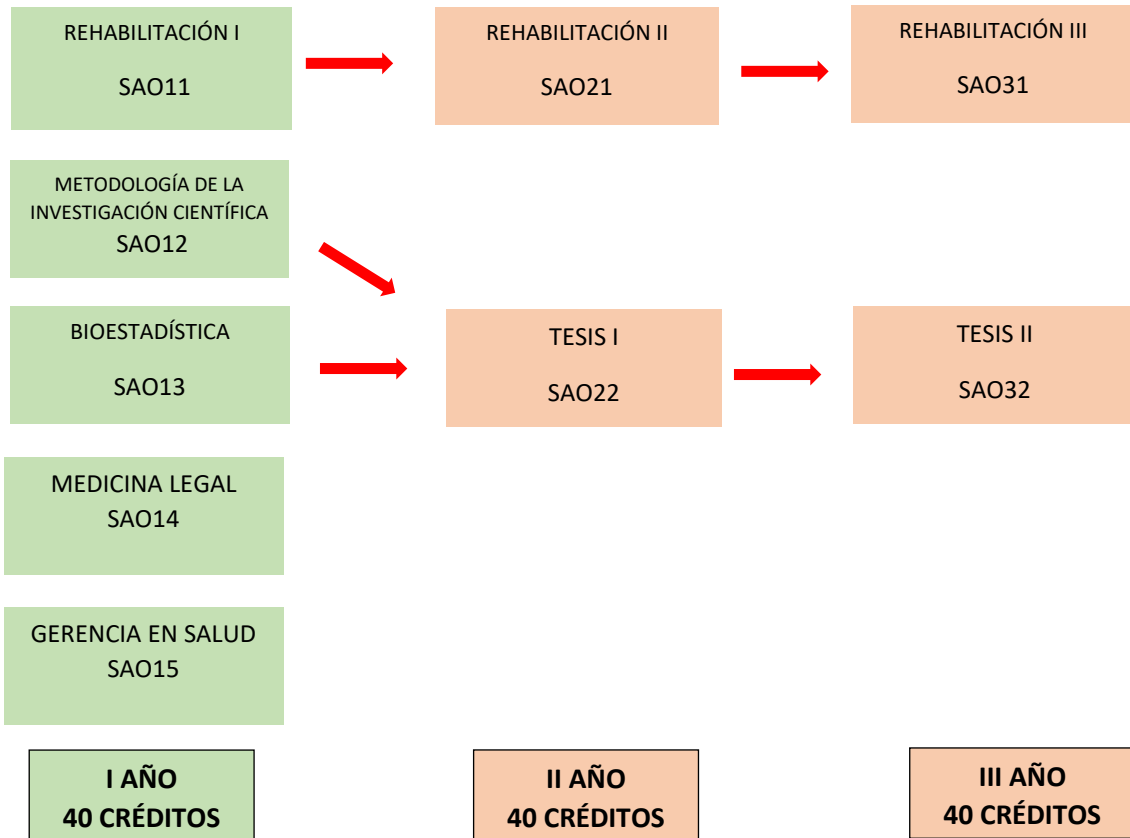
REHABILITACIÓN I

SAO11

REHABILITACIÓN II

SAO21

REHABILITACIÓN III

SAO31

METODOLOGÍA DE LA INVESTIGACIÓN CIENTÍFICA
SAO12

BIOESTADÍSTICA

SAO13

TESIS I

SAO22

TESIS II

SAO32

MEDICINA LEGAL
SAO14

GERENCIA EN SALUD
SAO15

I AÑO
40 CRÉDITOS

II AÑO
40 CRÉDITOS

III AÑO
40 CRÉDITOS